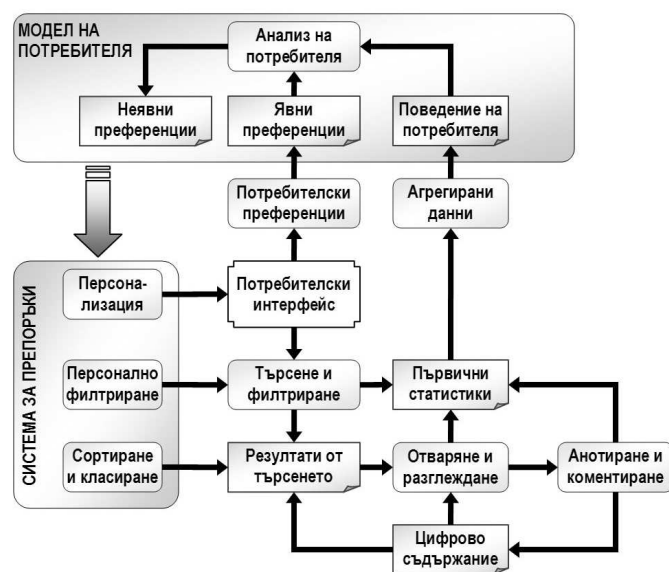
МОДЕЛ НА ПОТРЕБИТЕЛЯ

Анализ на потребителя

Неявни преференции

Явни преференции

Поведение на потребителя

Потребителски преференции

Агрегирани данни

СИСТЕМА ЗА ПРЕПОРЪКИ

Персонализация

Потребителски интерфейс

Персонално филтриране

Търсене и филтриране

Първични статистики

Сортиране и класиране

Резултати от търсенето

Отваряне и разглеждане

Анотиране и коментиране

Цифрово съдържание